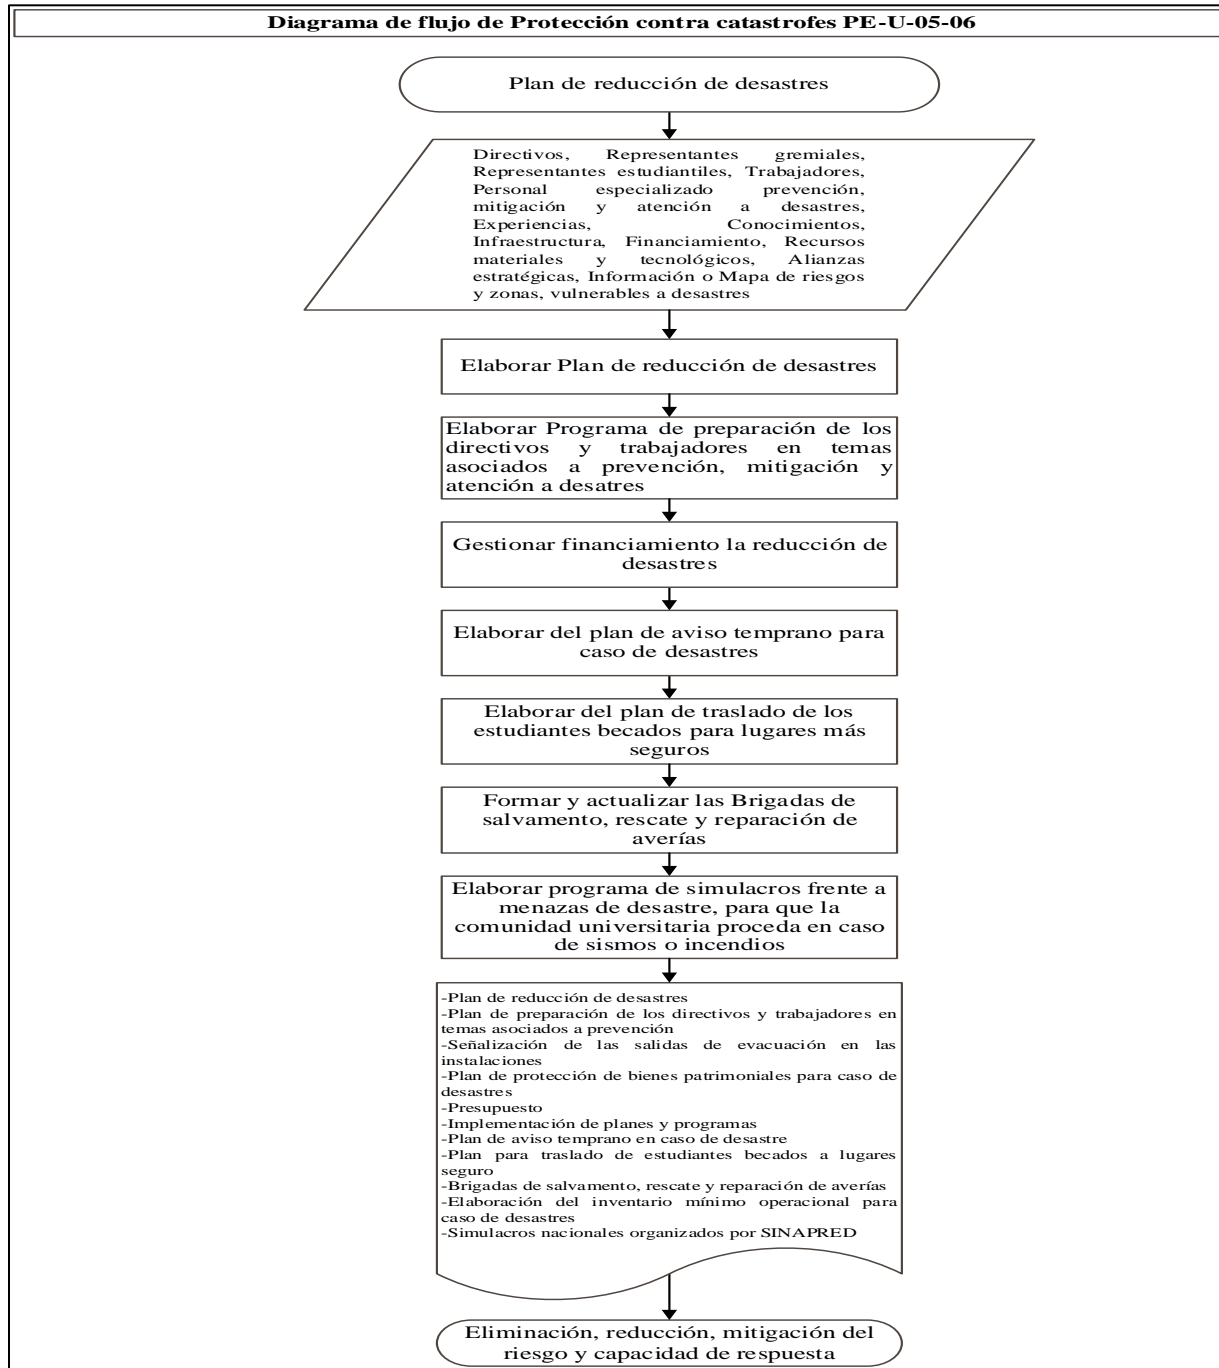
Diagrama de flujo de Protección contra catastrofes PE-U-05-06

Plan de reducción de desastres

Directivos, Representantes gremiales, Representantes estudiantiles, Trabajadores, Personal especializado prevención, mitigación y atención a desastres, Experiencias, Conocimientos, Infraestructura, Financiamiento, Recursos materiales y tecnológicos, Alianzas estratégicas, Información o Mapa de riesgos y zonas, vulnerables a desastres

Elaborar Plan de reducción de desastres

Elaborar Programa de preparación de los directivos y trabajadores en temas asociados a prevención, mitigación y atención a desatres

Gestionar financiamiento la reducción de desastres

Elaborar del plan de aviso temprano para caso de desastres

Elaborar del plan de traslado de los estudiantes becados para lugares más seguros

Formar y actualizar las Brigadas de salvamento, rescate y reparación de averías

Elaborar programa de simulacros frente a menazas de desastre, para que la comunidad universitaria proceda en caso de sismos o incendios

-Plan de reducción de desastres
-Plan de preparación de los directivos y trabajadores en temas asociados a prevención
-Señalización de las salidas de evacuación en las instalaciones
-Plan de protección de bienes patrimoniales para caso de desastres
-Presupuesto
-Implementación de planes y programas
-Plan de aviso temprano en caso de desastre
-Plan para traslado de estudiantes becados a lugares seguro
-Brigadas de salvamento, rescate y reparación de averías
-Elaboración del inventario mínimo operacional para caso de desastres
-Simulacros nacionales organizados por SINAPRED

Eliminación, reducción, mitigación del riesgo y capacidad de respuesta